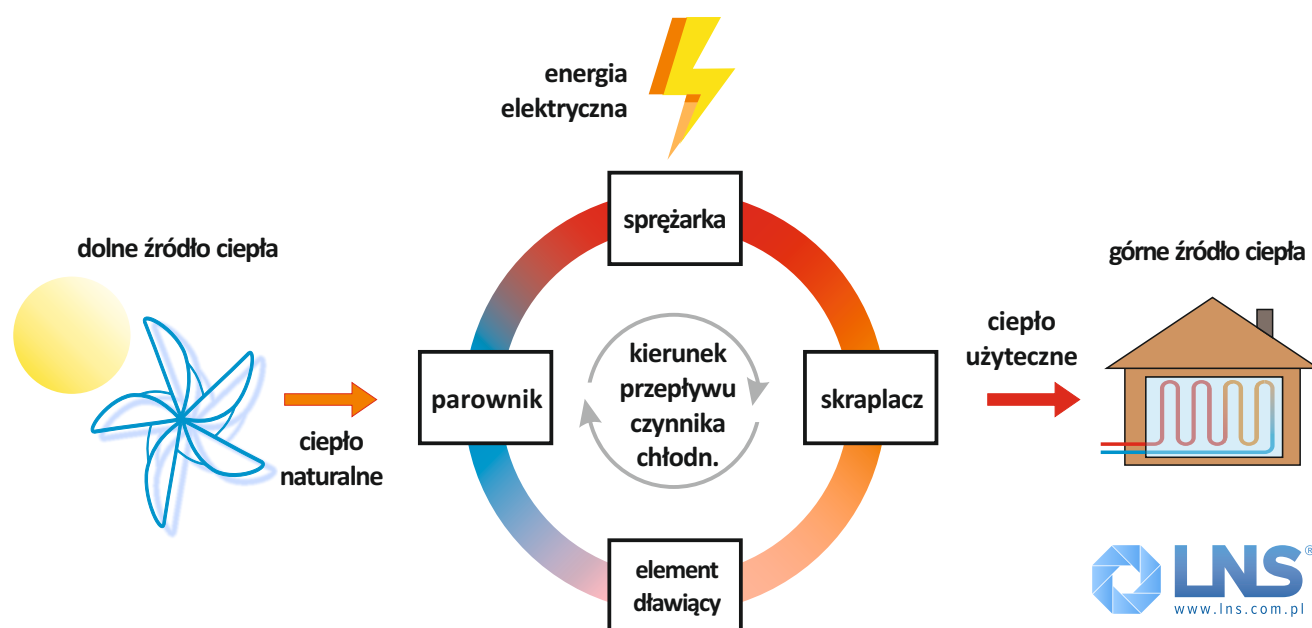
energia elektryczna

sprężarka

dolne źródło ciepła

górne źródło ciepła

ciepło użyteczne

parownik

kierunek przepływu czynnika chłodn.

skraplacz

ciepło naturalne

element dławiący

LNS®
www.lns.com.pl